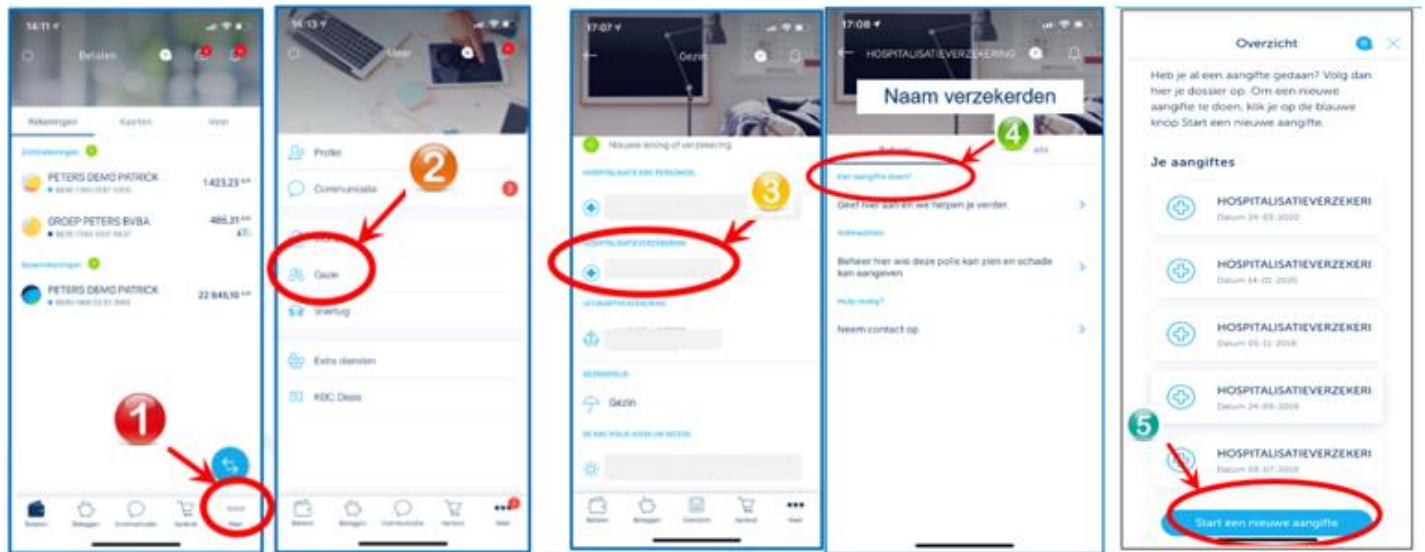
14:11
Betalen
Rekeningen Kaarten Voor
Zichtrekeningen
PETERS DEMO PATRICK 1.423,23
GROEP PETERS BVBA 485,31
Spaarrekeningen
PETERS DEMO PATRICK 22.640,10
1
Betalen Beleggen Communicatie Aankoop Meer

14:13
Meer
Profiel
Communicatie
2
Gezin
Voertuig
Extra diensten
KBC Deals
Betalen Beleggen Communicatie Aankoop Meer

17:07
Gezin
Nieuwe lening of verzekering
HOSPITALISATIE KBC PERSONEEL
3
HOSPITALISATIEVERZEKERING
Gezin
Betalen Beleggen Overzicht Aankoop Meer

17:08
HOSPITALISATIEVERZEKERING
Naam verzekerden
4
Een aangifte doen?
Geef hier aan en we helpen je verder.
Beheer hier wie deze polis kan zien en schade kan aangeven
Hulp nodig?
Neem contact op

Overzicht
Heb je al een aangifte gedaan? Volg dan hier je dossier op. Om een nieuwe aangifte te doen, klik je op de blauwe knop Start een nieuwe aangifte.
Je aangiftes
HOSPITALISATIEVERZEKERI
Datum 24-03-2020
HOSPITALISATIEVERZEKERI
Datum 14-02-2020
HOSPITALISATIEVERZEKERI
Datum 05-11-2019
HOSPITALISATIEVERZEKERI
Datum 24-09-2019
5
HOSPITALISATIEVERZEKERI
Datum 08-07-2019
Start een nieuwe aangifte